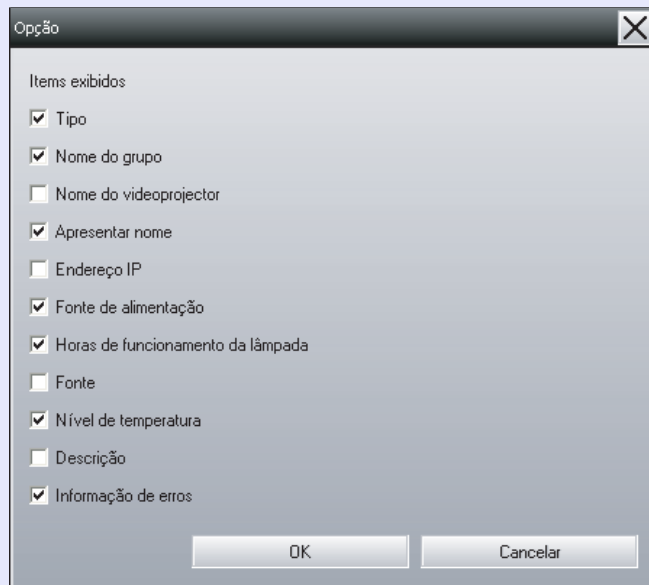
Opção

Items exibidos

Tipo

Nome do grupo

Nome do videoprojector

Apresentar nome

Endereço IP

Fonte de alimentação

Horas de funcionamento da lâmpada

Fonte

Nível de temperatura

Descrição

Informação de erros

OK

Cancelar